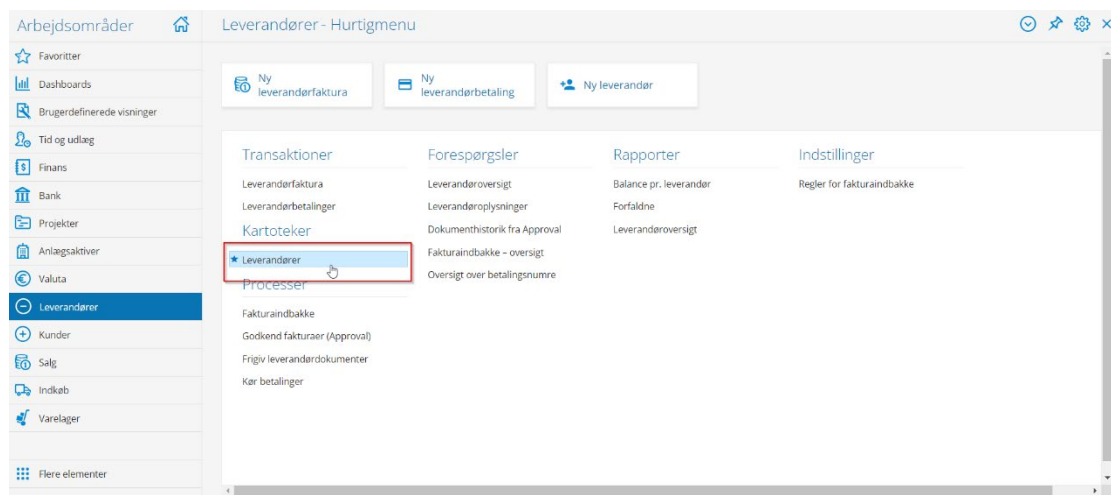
Arbejdsområder

Favoritter
Dashboards
Brugerdefinerede visninger
Tid og udlæg
Finans
Bank
Projekter
Anlægsaktiver
Valuta
Leverandører
Kunder
Salg
Indkøb
Varelager

Flere elementer

Leverandører - Hurtigmenu

Ny leverandørfaktura
Ny leverandørbetaling
Ny leverandør

Transaktioner
Leverandørfaktura
Leverandørbetalinger

Kartoteker
Leverandører

Processer
Fakturaindbakke
Godkend fakturaer (Approval)
Frigiv leverandørdokumenter
Kør betalinger

Forespørgsler
Leverandøroversigt
Leverandøroplysninger
Dokumenthistorik fra Approval
Fakturaindbakke – oversigt
Oversigt over betalingsnumre

Rapporter
Balance pr. leverandør
Forfaldne
Leverandøroversigt

Indstillinger
Regler for fakturaindbakke